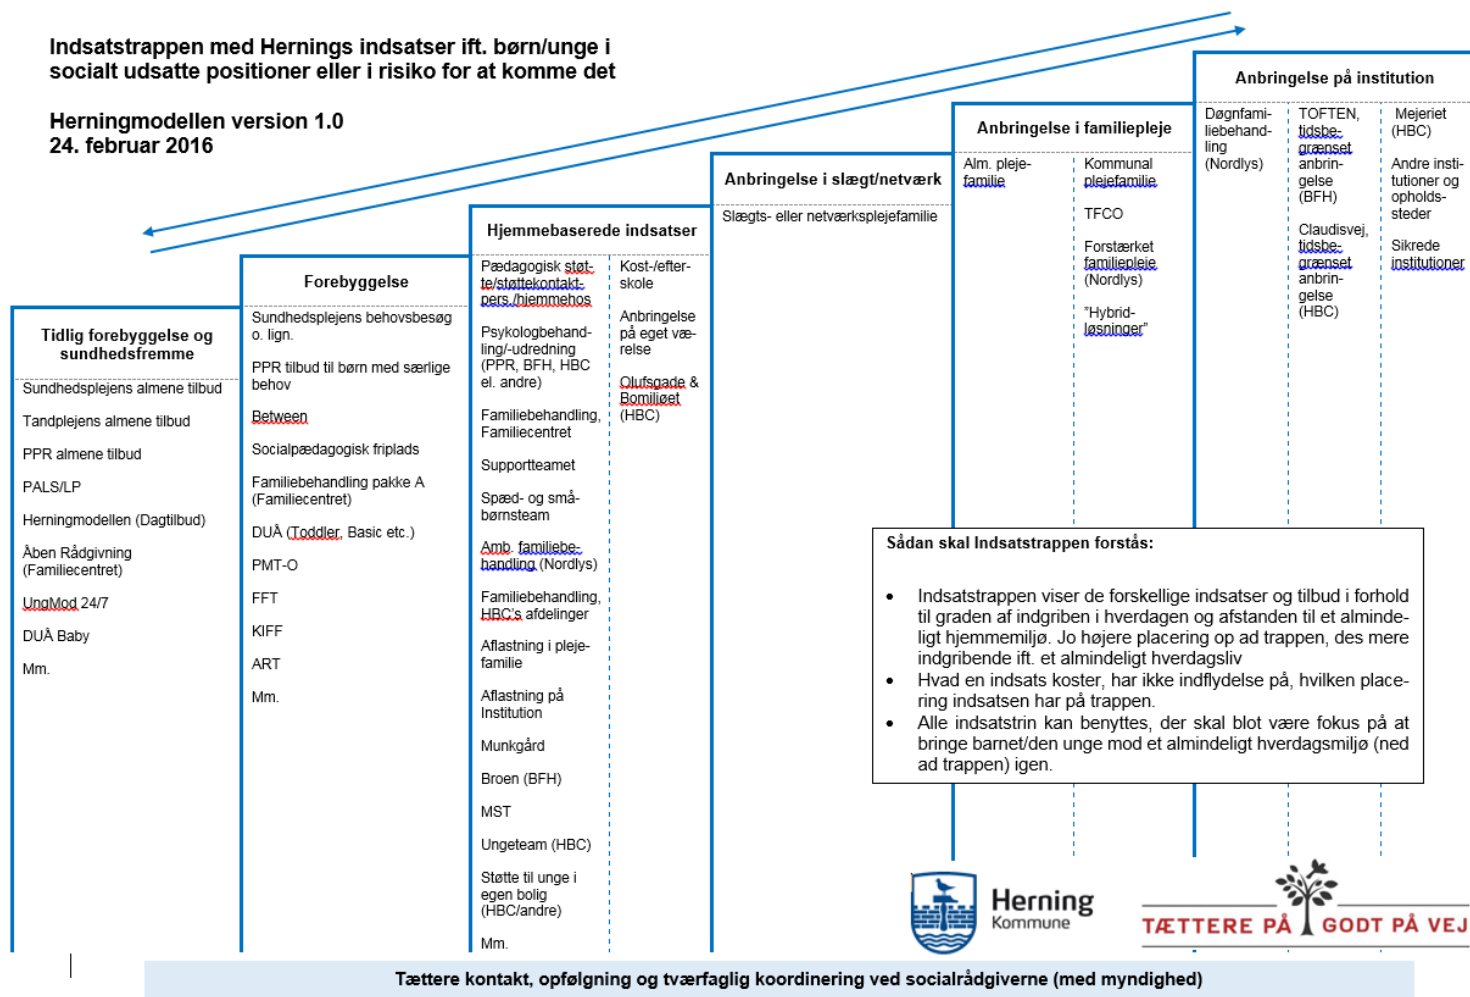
Indsatstrappen med Hernings indsatser ift. børn/unge i socialt udsatte positioner eller i risiko for at komme det

Herningmodellen version 1.0
24. februar 2016

Tidlig forebyggelse og sundhedsfremme

Sundhedsplejens almene tilbud

Tandplejens almene tilbud

PPR almene tilbud

PALS/LP

Herningmodellen (Dagtilbud)

Åben Rådgivning (Familiecentret)

UngMod 24/7

DUÅ Baby

Mm.

Forebyggelse

Sundhedsplejens behovsbesøg o. lign.

PPR tilbud til børn med særlige behov

Between

Socialpædagogisk friplads

Familiebehandling pakke A (Familiecentret)

DUÅ (Toddler, Basic etc.)

PMT-O

FFT

KIFF

ART

Mm.

Hjemmebaserede indsatser

Pædagogisk støtte/støttekontaktpers./hjemmehos

Psykologbehandling/-udredning (PPR, BFH, HBC el. andre)

Familiebehandling, Familiecentret

Supportteamet

Spæd- og småbørnsteam

Amb. familiebehandling (Nordlys)

Familiebehandling, HBC's afdelinger

Aflastning i plejefamilie

Aflastning på Institution

Munkgård

Broen (BFH)

MST

Ungeteam (HBC)

Støtte til unge i egen bolig (HBC/andre)

Mm.

Kost-/efterskole

Anbringelse på eget værelse

Olufsgade & Bomiljøet (HBC)

Anbringelse i slægt/netværk

Slægts- eller netværksplejefamilie

Anbringelse i familiepleje

Alm. plejefamilie

Kommunal plejefamilie

TFCO

Forstærket familiepleje (Nordlys)

"Hybrid-løsninger"

Anbringelse på institution

Døgnfamiliebehandling (Nordlys)

TOFTEN, tidsbegrænset anbringelse (BFH)

Claudisvej, tidsbegrænset anbringelse (HBC)

Mejeriet (HBC)

Andre institutioner og opholdssteder

Sikrede institutioner

Sådan skal Indsatstrappen forstås:

• Indsatstrappen viser de forskellige indsatser og tilbud i forhold til graden af indgriben i hverdagen og afstanden til et almindeligt hjemmemiljø. Jo højere placering op ad trappen, des mere indgribende ift. et almindeligt hverdagsliv
• Hvad en indsats koster, har ikke indflydelse på, hvilken placering indsatsen har på trappen.
• Alle indsatstrin kan benyttes, der skal blot være fokus på at bringe barnet/den unge mod et almindeligt hverdagsmiljø (ned ad trappen) igen.

Herning Kommune

TÆTTERE PÅ GODT PÅ VEJ

Tættere kontakt, opfølgning og tværfaglig koordinering ved socialrådgiverne (med myndighed)